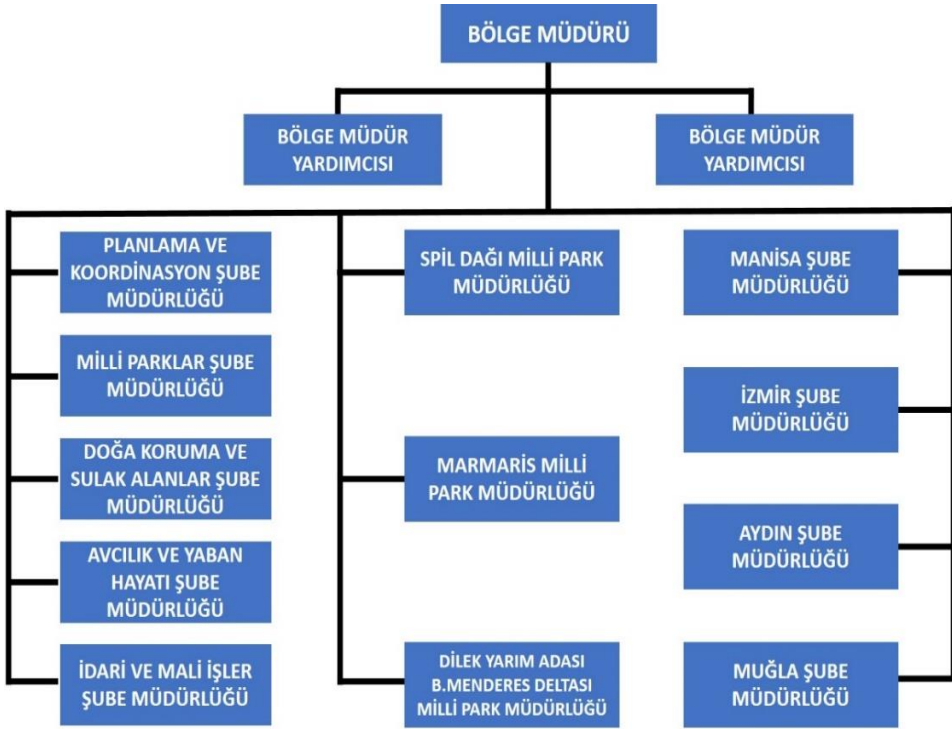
BÖLGE MÜDÜRÜ

BÖLGE MÜDÜR YARDIMCISI

BÖLGE MÜDÜR YARDIMCISI

PLANLAMA VE KOORDINASYON ŞUBE MÜDÜRLÜĞÜ

MİLLİ PARKLAR ŞUBE MÜDÜRLÜĞÜ

DOĞA KORUMA VE SULAK ALANLAR ŞUBE MÜDÜRLÜĞÜ

AVCILIK VE YABAN HAYATI ŞUBE MÜDÜRLÜĞÜ

İDARİ VE MALİ İŞLER ŞUBE MÜDÜRLÜĞÜ

SPİL DAĞI MİLLİ PARK MÜDÜRLÜĞÜ

MARMARİS MİLLİ PARK MÜDÜRLÜĞÜ

DİLEK YARIM ADASI B.MENDERES DELTASI MİLLİ PARK MÜDÜRLÜĞÜ

MANİSA ŞUBE MÜDÜRLÜĞÜ

İZMİR ŞUBE MÜDÜRLÜĞÜ

AYDIN ŞUBE MÜDÜRLÜĞÜ

MUĞLA ŞUBE MÜDÜRLÜĞÜ